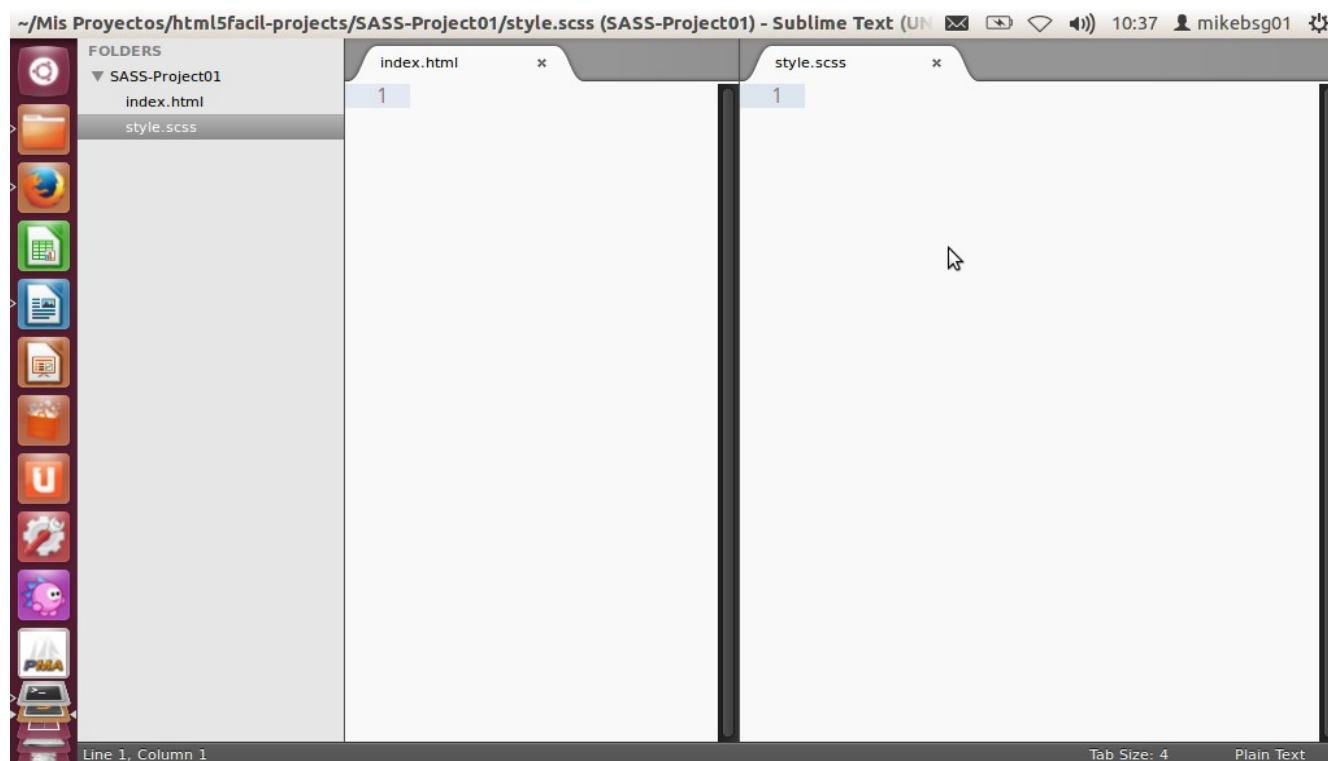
~/Mis Proyectos/html5facil-projects/SASS-Project01/style.scss (SASS-Project01) - Sublime Text (UN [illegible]

10:37 mikebsg01

FOLDERS

▼ SASS-Project01

index.html

style.scss

index.html ×

1

style.scss ×

1

PMA

Line 1, Column 1

Tab Size: 4

Plain Text